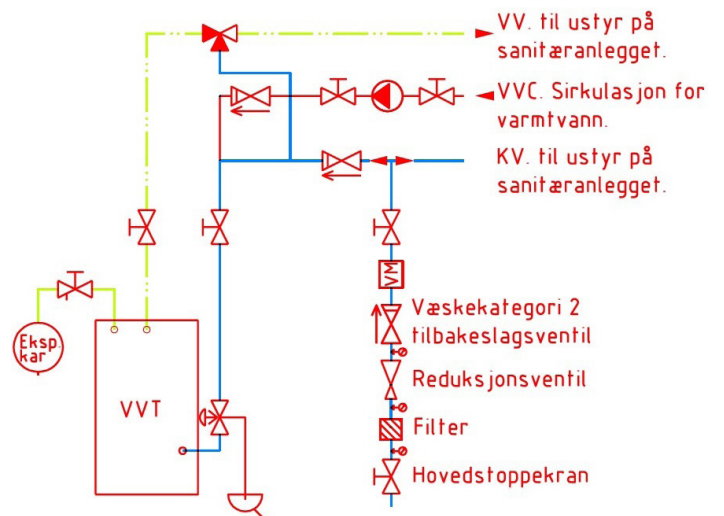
VV. til ustyr på sanitæranlegget.

VVC. Sirkulasjon for varmtvann.

KV. til ustyr på sanitæranlegget.

Eksp. kar

VVT

VM

Væskekategori 2 tilbakeslagsventil

Reduksjonsventil

Filter

Hovedstoppekran